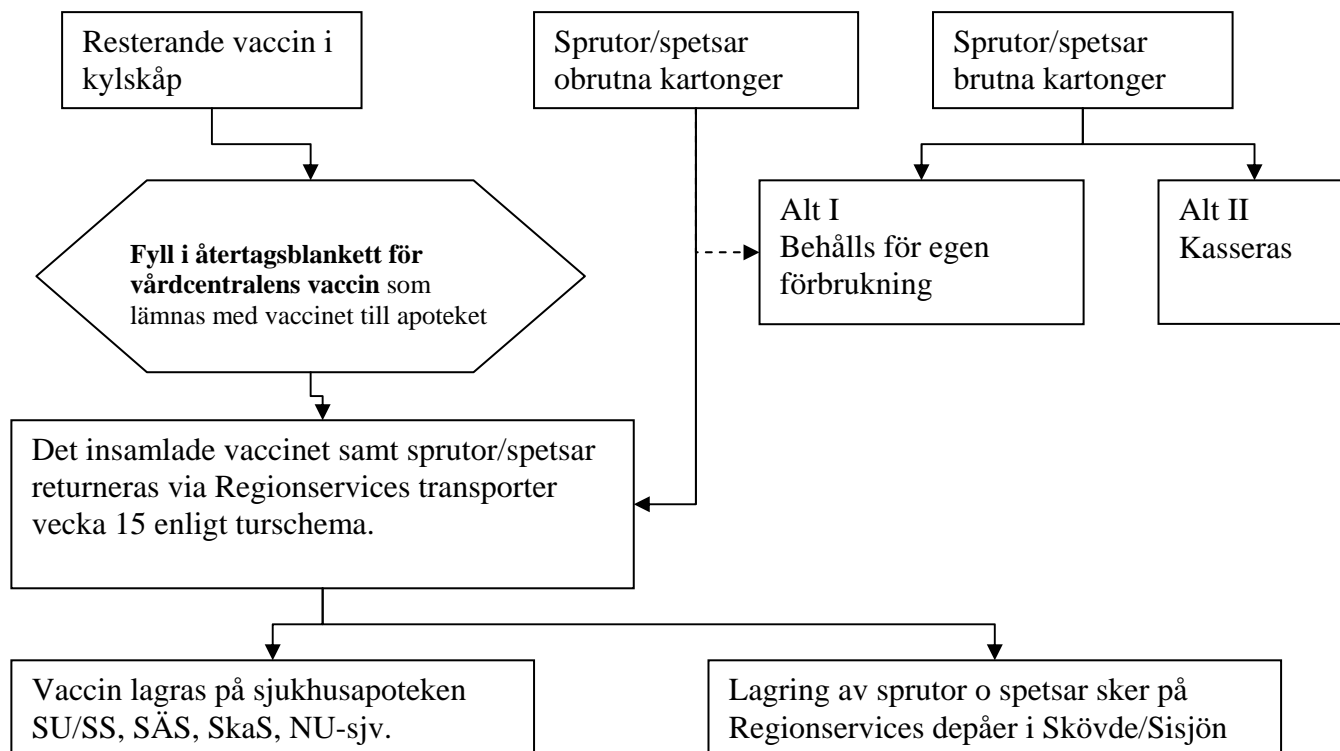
Resterande vaccin i kylskåp

Sprutor/spetsar obrutna kartonger

Sprutor/spetsar brutna kartonger

Alt I
Behålls för egen förbrukning

Alt II
Kasseras

**Fyll i återtagsblankett för vårdcentralens vaccin** som lämnas med vaccinet till apoteket

Det insamlade vaccinet samt sprutor/spetsar returneras via Regionservices transporter vecka 15 enligt turschema.

Vaccin lagras på sjukhusapoteken SU/SS, SÄS, SkaS, NU-sjv.

Lagring av sprutor o spetsar sker på Regionservices depåer i Skövde/Sisjön